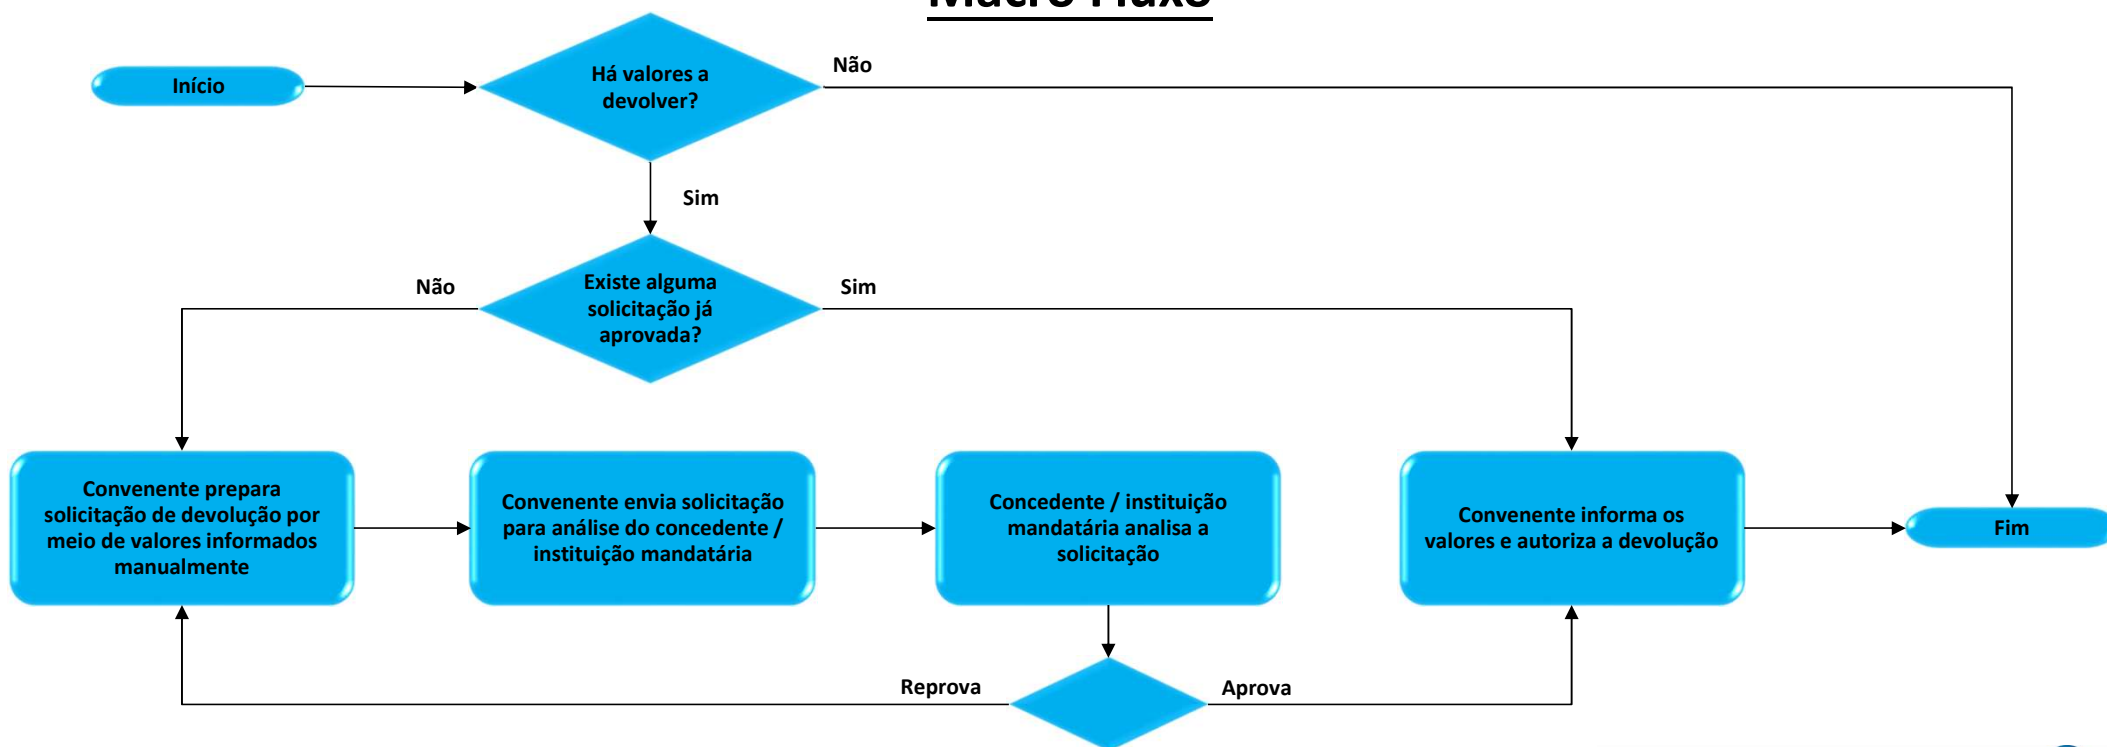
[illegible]

Início

Há valores a devolver?

Não

Sim

Existe alguma solicitação já aprovada?

Não

Sim

Convenente prepara solicitação de devolução por meio de valores informados manualmente

Convenente envia solicitação para análise do concedente / instituição mandatária

Concedente / instituição mandatária analisa a solicitação

Convenente informa os valores e autoriza a devolução

Fim

Reprova

Aprova